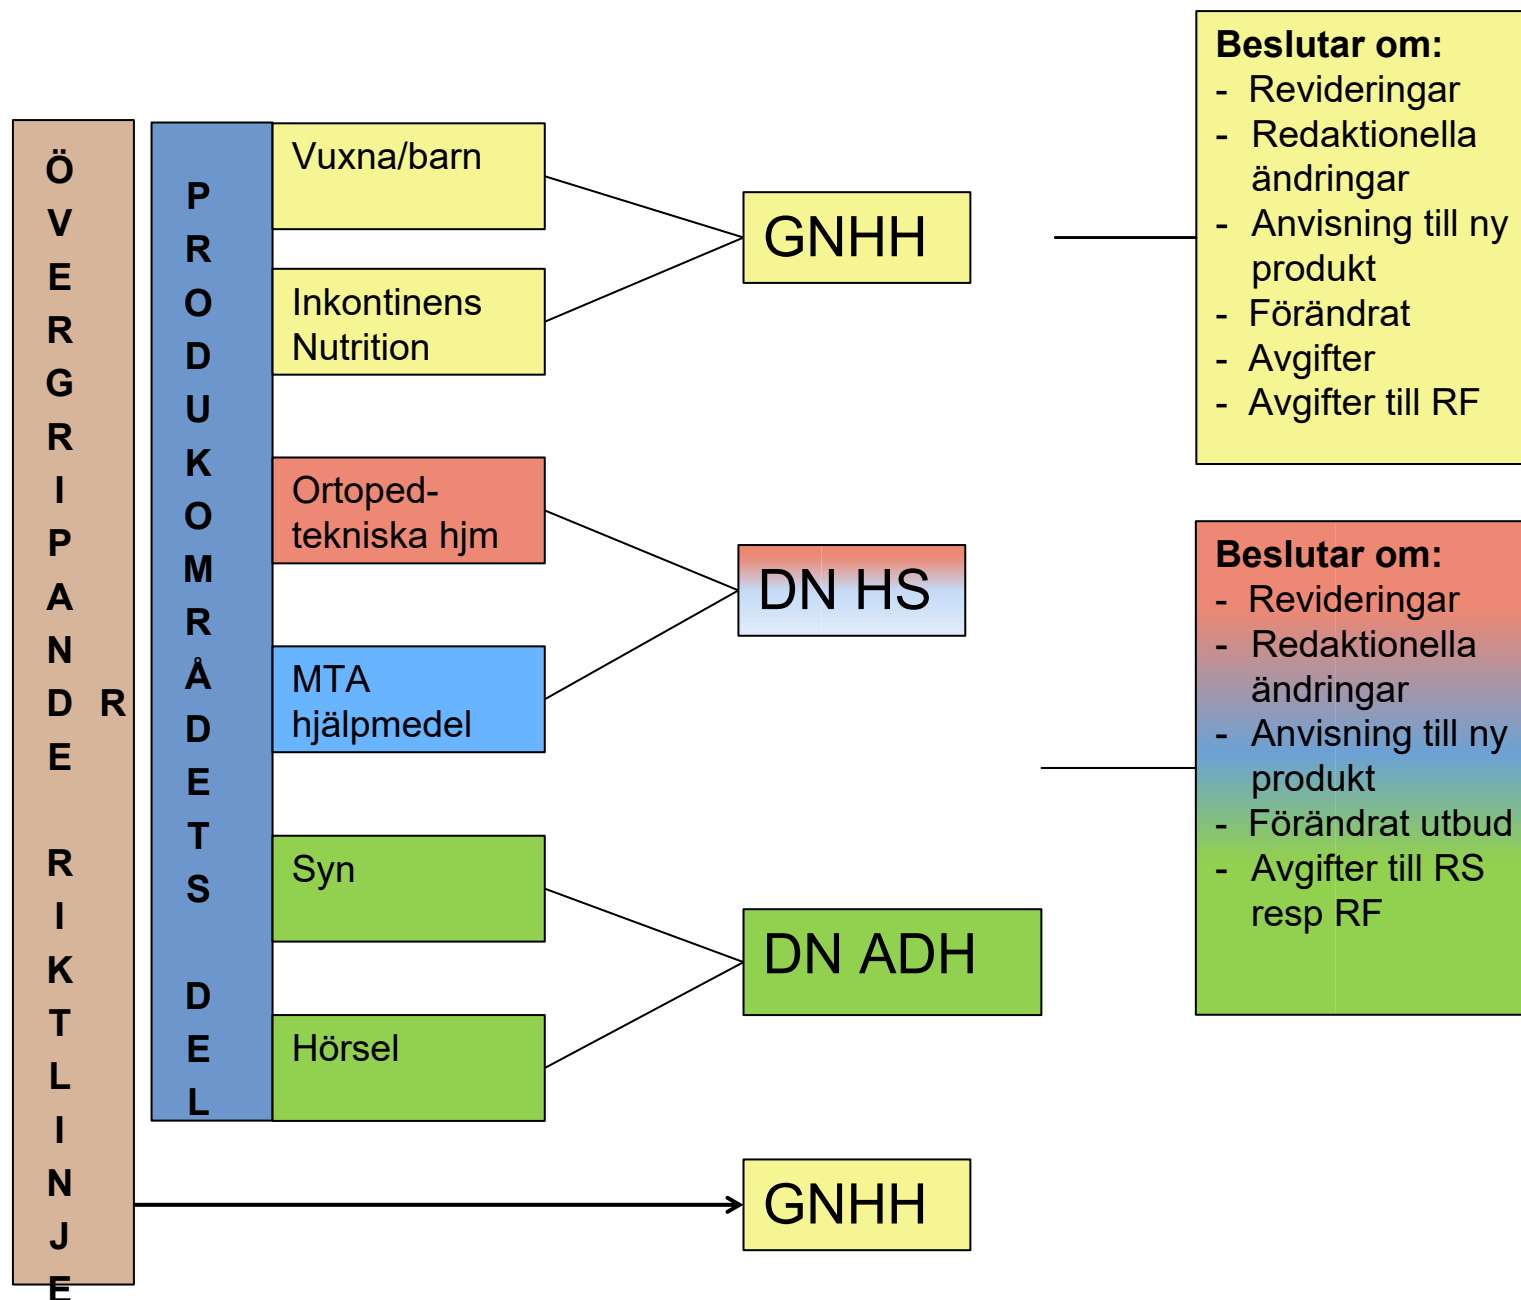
ÖVERGRIPANDE R RIKTLINJE

PRODUKOMRÅDETS DEL

Vuxna/barn

Inkontinens Nutrition

Ortoped-tekniska hjm

MTA hjälpmedel

Syn

Hörsel

GNHH

DN HS

DN ADH

GNHH

Beslutar om:
- Revideringar
- Redaktionella ändringar
- Anvisning till ny produkt
- Förändrat
- Avgifter
- Avgifter till RF

Beslutar om:
- Revideringar
- Redaktionella ändringar
- Anvisning till ny produkt
- Förändrat utbud
- Avgifter till RS resp RF